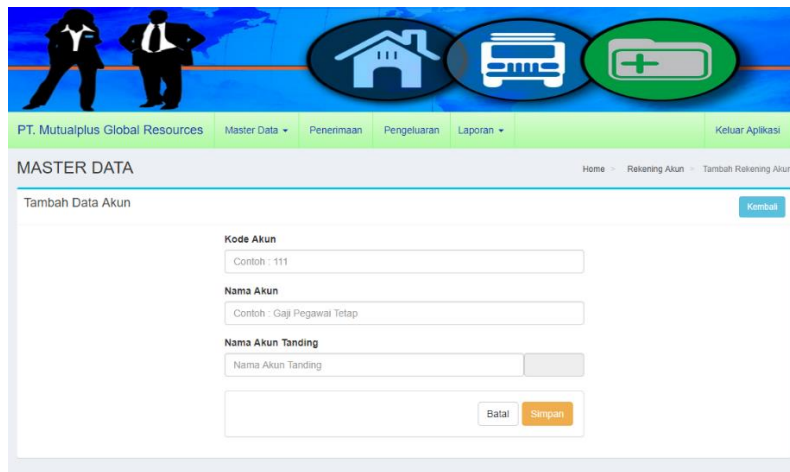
PT. Mutualplus Global Resources
Master Data ▾
Penerimaan
Pengeluaran
Laporan ▾
Keluar Aplikasi

MASTER DATA
Home > Rekening Akun > Tambah Rekening Akun

Tambah Data Akun
Kembali

Kode Akun
Contoh : 111

Nama Akun
Contoh : Gaji Pegawai Tetap

Nama Akun Tanding
Nama Akun Tanding

Batal
Simpan